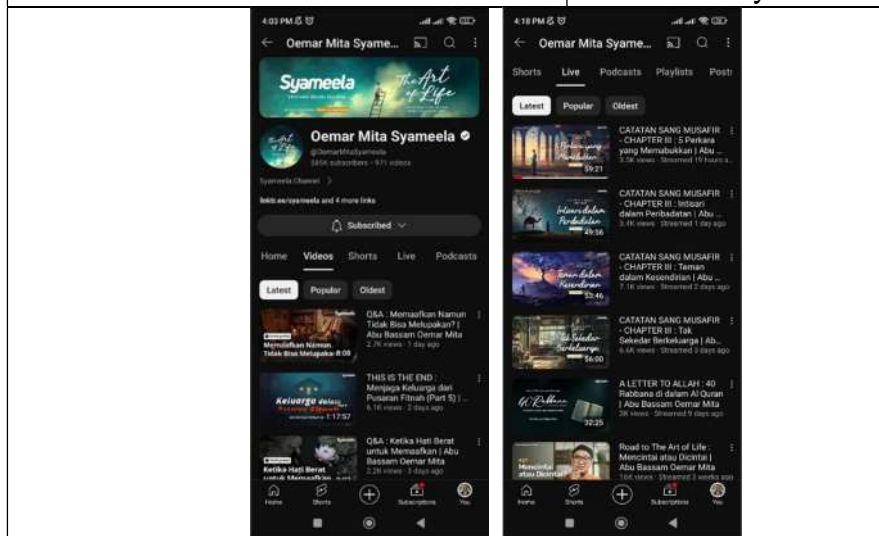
4:03 PM

Oemar Mita Syame...

Syameela

The Art of Life

Oemar Mita Syameela

@OemarMitaSyameela
585K subscribers · 971 videos

Syameela Channel >

linktr.ee/syameela and 4 more links

Subscribed

Home Videos Shorts Live Podcasts

Latest Popular Oldest

Memaafkan Namun Tidak Bisa Melupaka 8:09

Q&A : Memaafkan Namun Tidak Bisa Melupakan? | Abu Bassam Oemar Mita
2.7K views · 1 day ago

Keluarga dalam Pusaran Fitnah 1:17:57

THIS IS THE END : Menjaga Keluarga dari Pusaran Fitnah (Part 5) | ...
6.1K views · 2 days ago

Ketika Hati Berat untuk Memaafkan

Q&A : Ketika Hati Berat untuk Memaafkan | Abu Bassam Oemar Mita
2.2K views · 3 days ago

Home Shorts Subscriptions You

4:18 PM

Oemar Mita Syame...

Shorts Live Podcasts Playlists Posts

Latest Popular Oldest

Perkara yang Membukakan 59:21

CATATAN SANG MUSAFIR - CHAPTER III : 5 Perkara yang Membukakan | Abu ...
3.5K views · Streamed 19 hours a...

Intisari dalam Peribadatan 49:56

CATATAN SANG MUSAFIR - CHAPTER III : Intisari dalam Peribadatan | Abu ...
3.4K views · Streamed 1 day ago

Teman dalam Kesendirian 53:46

CATATAN SANG MUSAFIR - CHAPTER III : Teman dalam Kesendirian | Abu ...
7.1K views · Streamed 2 days ago

Tak Sekedar Berkeluarga 56:00

CATATAN SANG MUSAFIR - CHAPTER III : Tak Sekedar Berkeluarga | Ab...
6.6K views · Streamed 3 days ago

40 Rabbana 32:25

A LETTER TO ALLAH : 40 Rabbana di dalam Al Quran | Abu Bassam Oemar Mita
3K views · Streamed 9 days ago

Mencintai atau Dicintai

Road to The Art of Life : Mencintai atau Dicintai | Abu Bassam Oemar Mita
1.6K views · Streamed 3 weeks ago

Home Shorts Subscriptions You